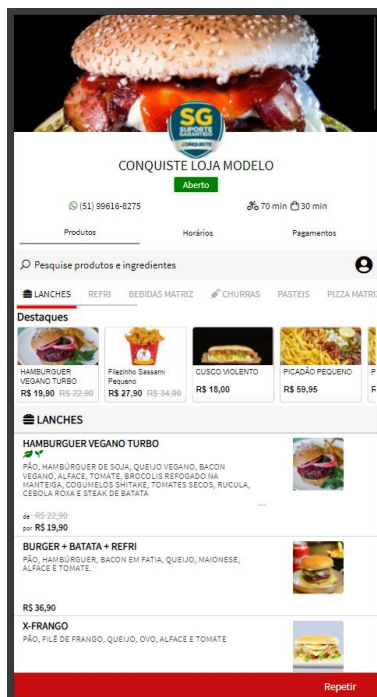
SG
SUPORTE GARANTIDO
CONQUISTE

CONQUISTE LOJA MODELO

Aberto

(51) 99616-8275

70 min 30 min

Produtos | Horários | Pagamentos

Pesquise produtos e ingredientes

LANCHES | REFRI | BEBIDAS MATRIZ | CHURRAS | PASTEIS | PIZZA MATRIZ

Destaques

HAMBURGUER VEGANO TURBO
R$ 19,90 R$ 22,90

Filezinho Sassami Pequeno
R$ 27,90 R$ 34,00

CUSCO VIOLENTO
R$ 18,00

PICADÃO PEQUENO
R$ 59,95

LANCHES

HAMBURGUER VEGANO TURBO
PÃO, HAMBÚRGUER DE SOJA, QUEIJO VEGANO, BACON VEGANO, ALFACE, TOMATE, BROCOLIS REFOGADO NA MANTEIGA, COGUMELOS SHITAKE, TOMATES SECOS, RUCULA, CEBOLA ROXA E STEAK DE BATATA
de R$ 22,90
por R$ 19,90

BURGER + BATATA + REFRI
PÃO, HAMBÚRGUER, BACON EM FATIA, QUEIJO, MAIONESE, ALFACE E TOMATE.
R$ 36,90

X-FRANGO
PÃO, FILÉ DE FRANGO, QUEIJO, OVO, ALFACE E TOMATE

Repetir